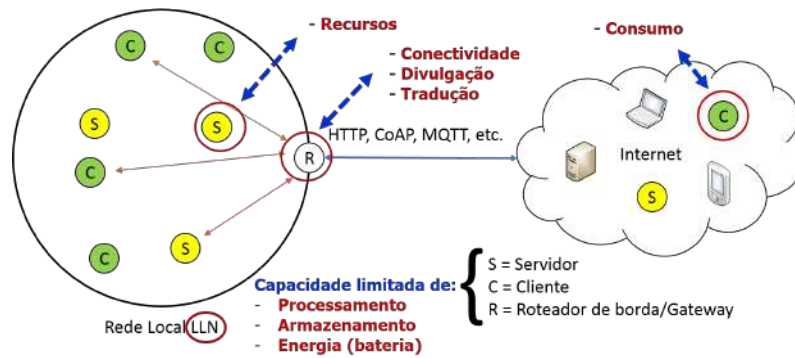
- Recursos

C

C

- Conectividade
- Divulgação
- Tradução

- Consumo

S

S

HTTP, CoAP, MQTT, etc.

R

C

Internet

C

S

C

S

Capacidade limitada de:
- Processamento
- Armazenamento
- Energia (bateria)

S = Servidor
C = Cliente
R = Roteador de borda/Gateway

Rede Local LLN